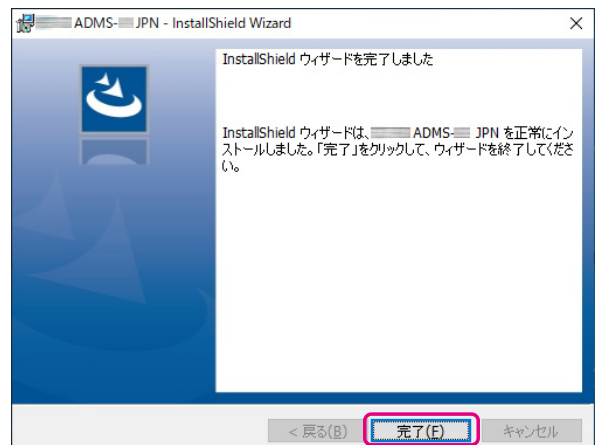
ADMS-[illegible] JPN - InstallShield Wizard

×

InstallShield ウィザードを完了しました

InstallShield ウィザードは、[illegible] ADMS-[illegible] JPN を正常にインストールしました。「完了」をクリックして、ウィザードを終了してください。

< 戻る(B)

完了(F)

キャンセル